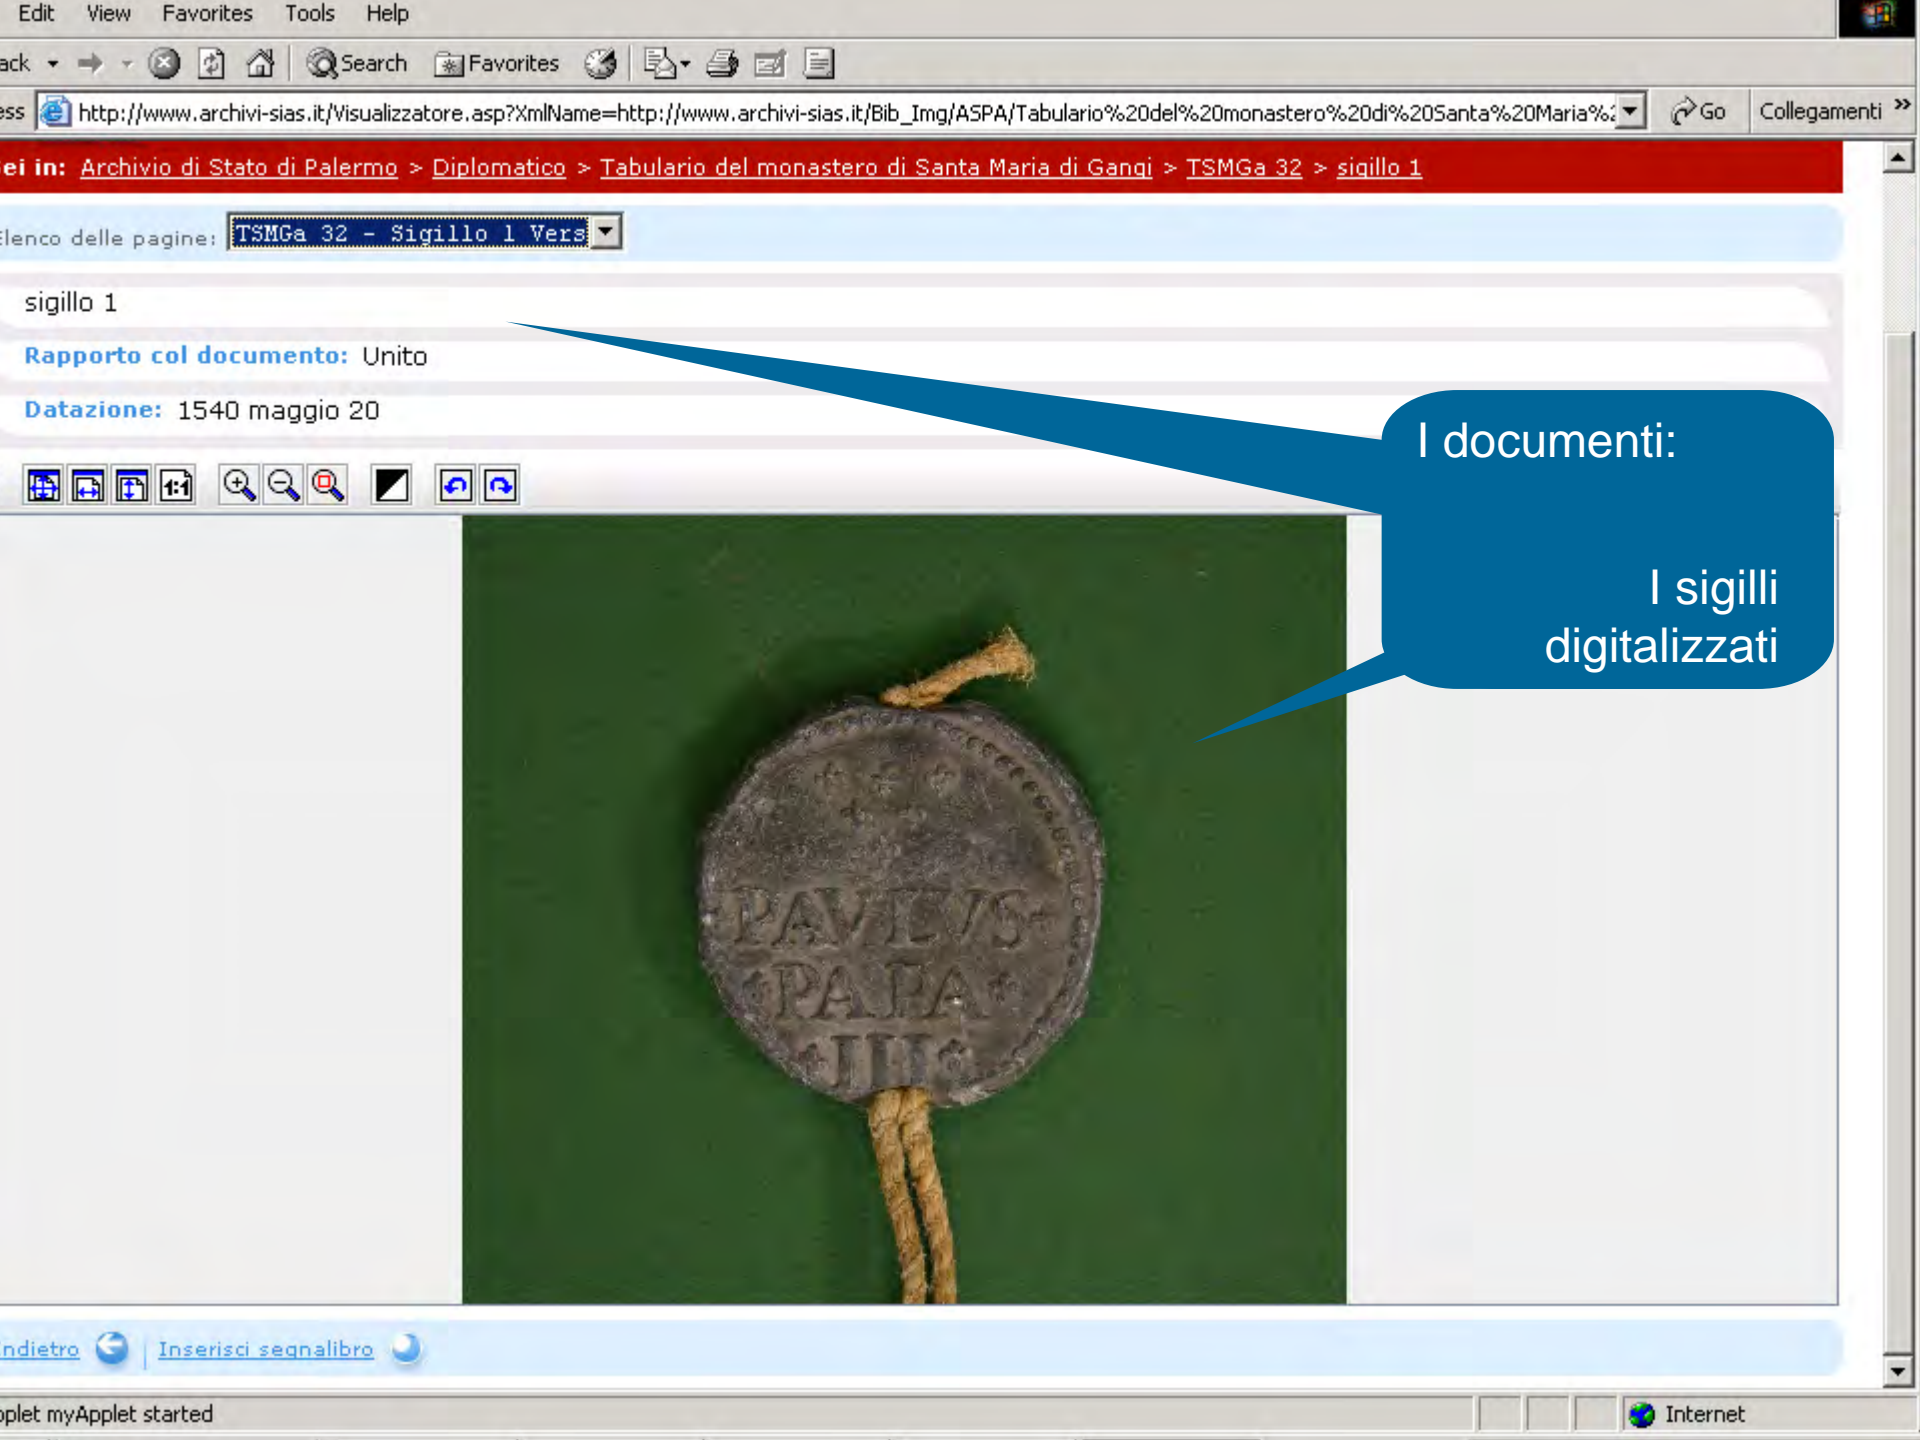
Edit View Favorites Tools Help

ack Search Favorites

ess http://www.archivi-sias.it/Visualizzatore.asp?XmlName=http://www.archivi-sias.it/Bib_Img/ASPA/Tabulario%20del%20monastero%20di%20Santa%20Maria%2 Go Collegamenti

ei in: Archivio di Stato di Palermo > Diplomatico > Tabulario del monastero di Santa Maria di Gangi > TSMGa 32 > sigillo 1

lenco delle pagine: TSMGa 32 - Sigillo 1 Vers

sigillo 1

Rapporto col documento: Unito

Datazione: 1540 maggio 20

I documenti:

I sigilli digitalizzati

PAVLVS PAPA III

ndietro Inserisci segnalibro

plet myApplet started

Internet